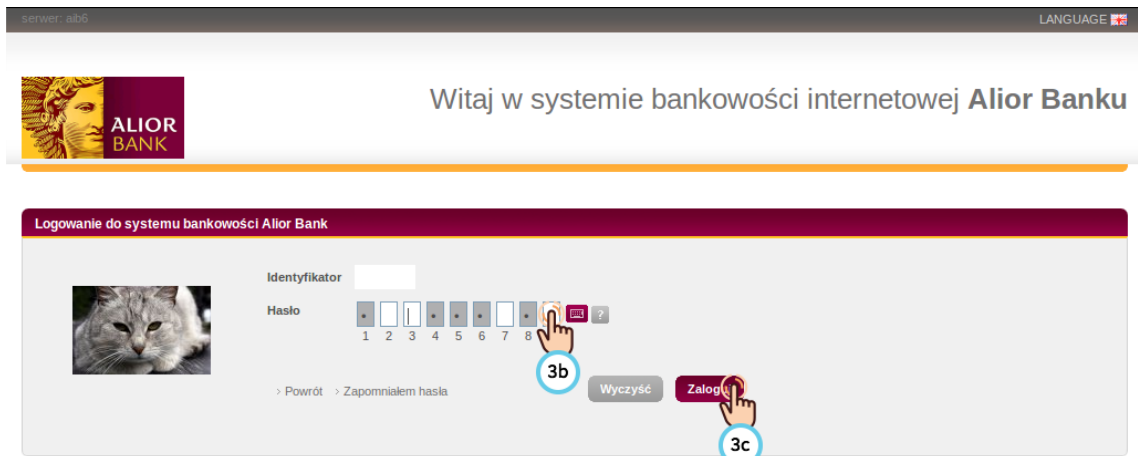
serwer: alb6

LANGUAGE

ALIOR BANK

Witaj w systemie bankowości internetowej **Alior Banku**

Logowanie do systemu bankowości Alior Bank

Identyfikator

Hasło

1 2 3 4 5 6 7 8

?

3b

› Powrót › Zapomniałem hasła

Wyczyść

Zalog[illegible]

3c